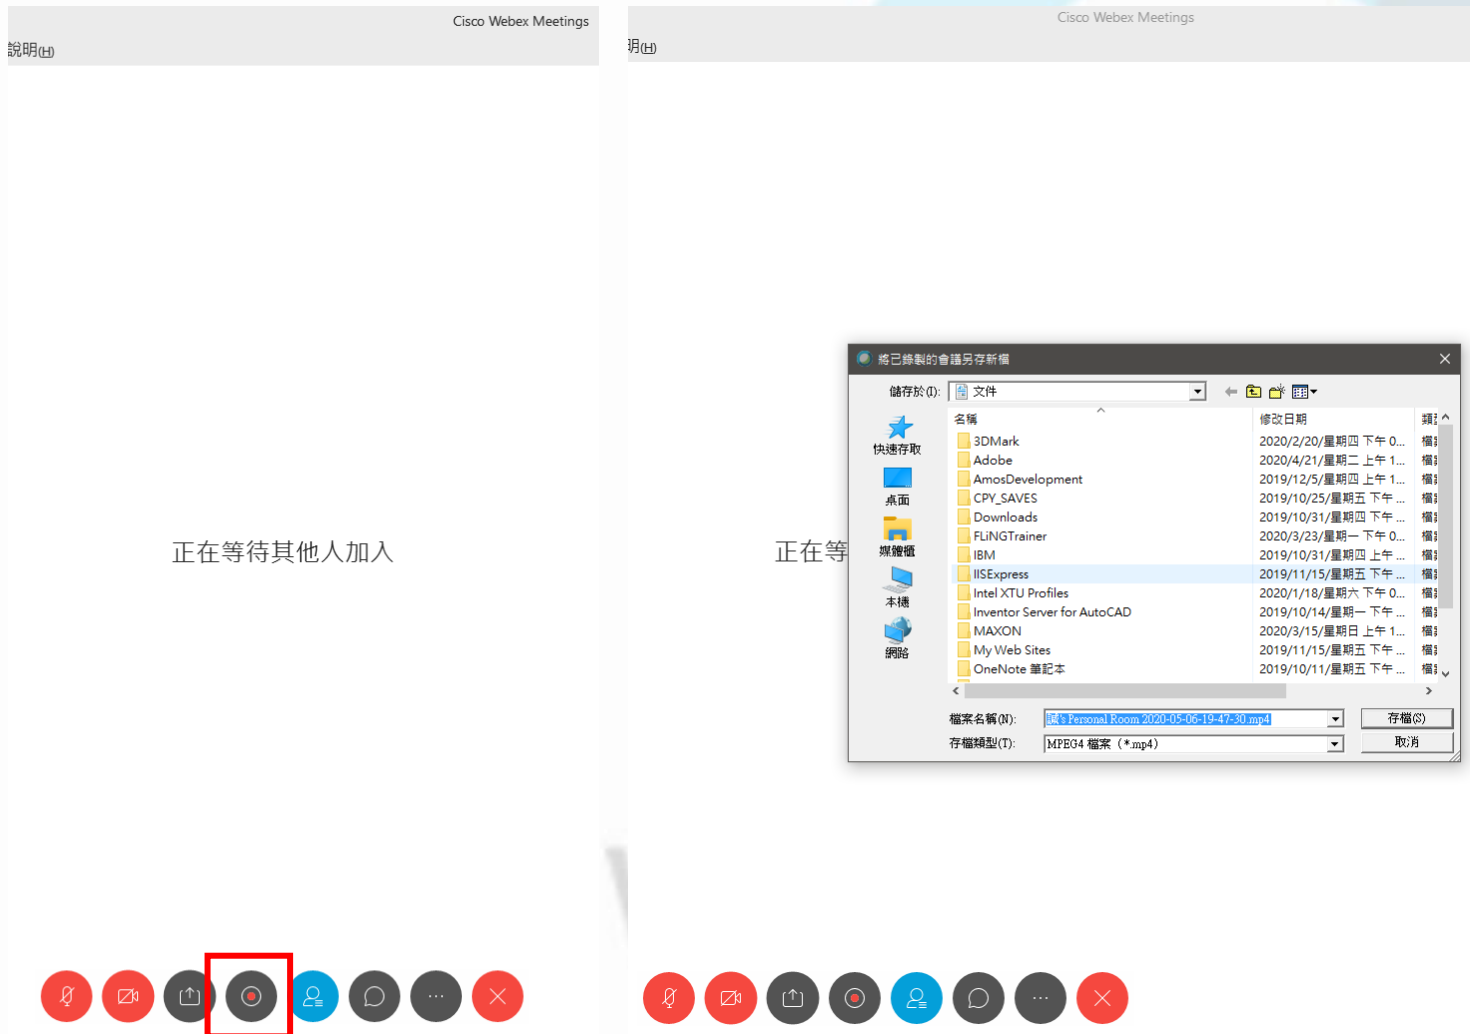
Cisco Webex Meetings

說明(H)

正在等待其他人加入

Cisco Webex Meetings

明(H)

正在等

將已錄製的會議另存新檔

儲存於(I): 文件

快速存取
桌面
媒體櫃
本機
網路

| 名稱 | 修改日期 | 類 |
|---|---|---|
| 3DMark | 2020/2/20/星期四 下午 0... | 檔 |
| Adobe | 2020/4/21/星期二 上午 1... | 檔 |
| AmosDevelopment | 2019/12/5/星期四 上午 1... | 檔 |
| CPY_SAVES | 2019/10/25/星期五 下午 ... | 檔 |
| Downloads | 2019/10/31/星期四 下午 ... | 檔 |
| FLiNGTrainer | 2020/3/23/星期一 下午 0... | 檔 |
| IBM | 2019/10/31/星期四 上午 ... | 檔 |
| IISExpress | 2019/11/15/星期五 下午 ... | 檔 |
| Intel XTU Profiles | 2020/1/18/星期六 下午 0... | 檔 |
| Inventor Server for AutoCAD | 2019/10/14/星期一 下午 ... | 檔 |
| MAXON | 2020/3/15/星期日 上午 1... | 檔 |
| My Web Sites | 2019/11/15/星期五 下午 ... | 檔 |
| OneNote 筆記本 | 2019/10/11/星期五 下午 ... | 檔 |

檔案名稱(N): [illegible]'s Personal Room 2020-05-06-19-47-30.mp4
存檔類型(T): MPEG4 檔案 (*.mp4)
存檔(S)
取消